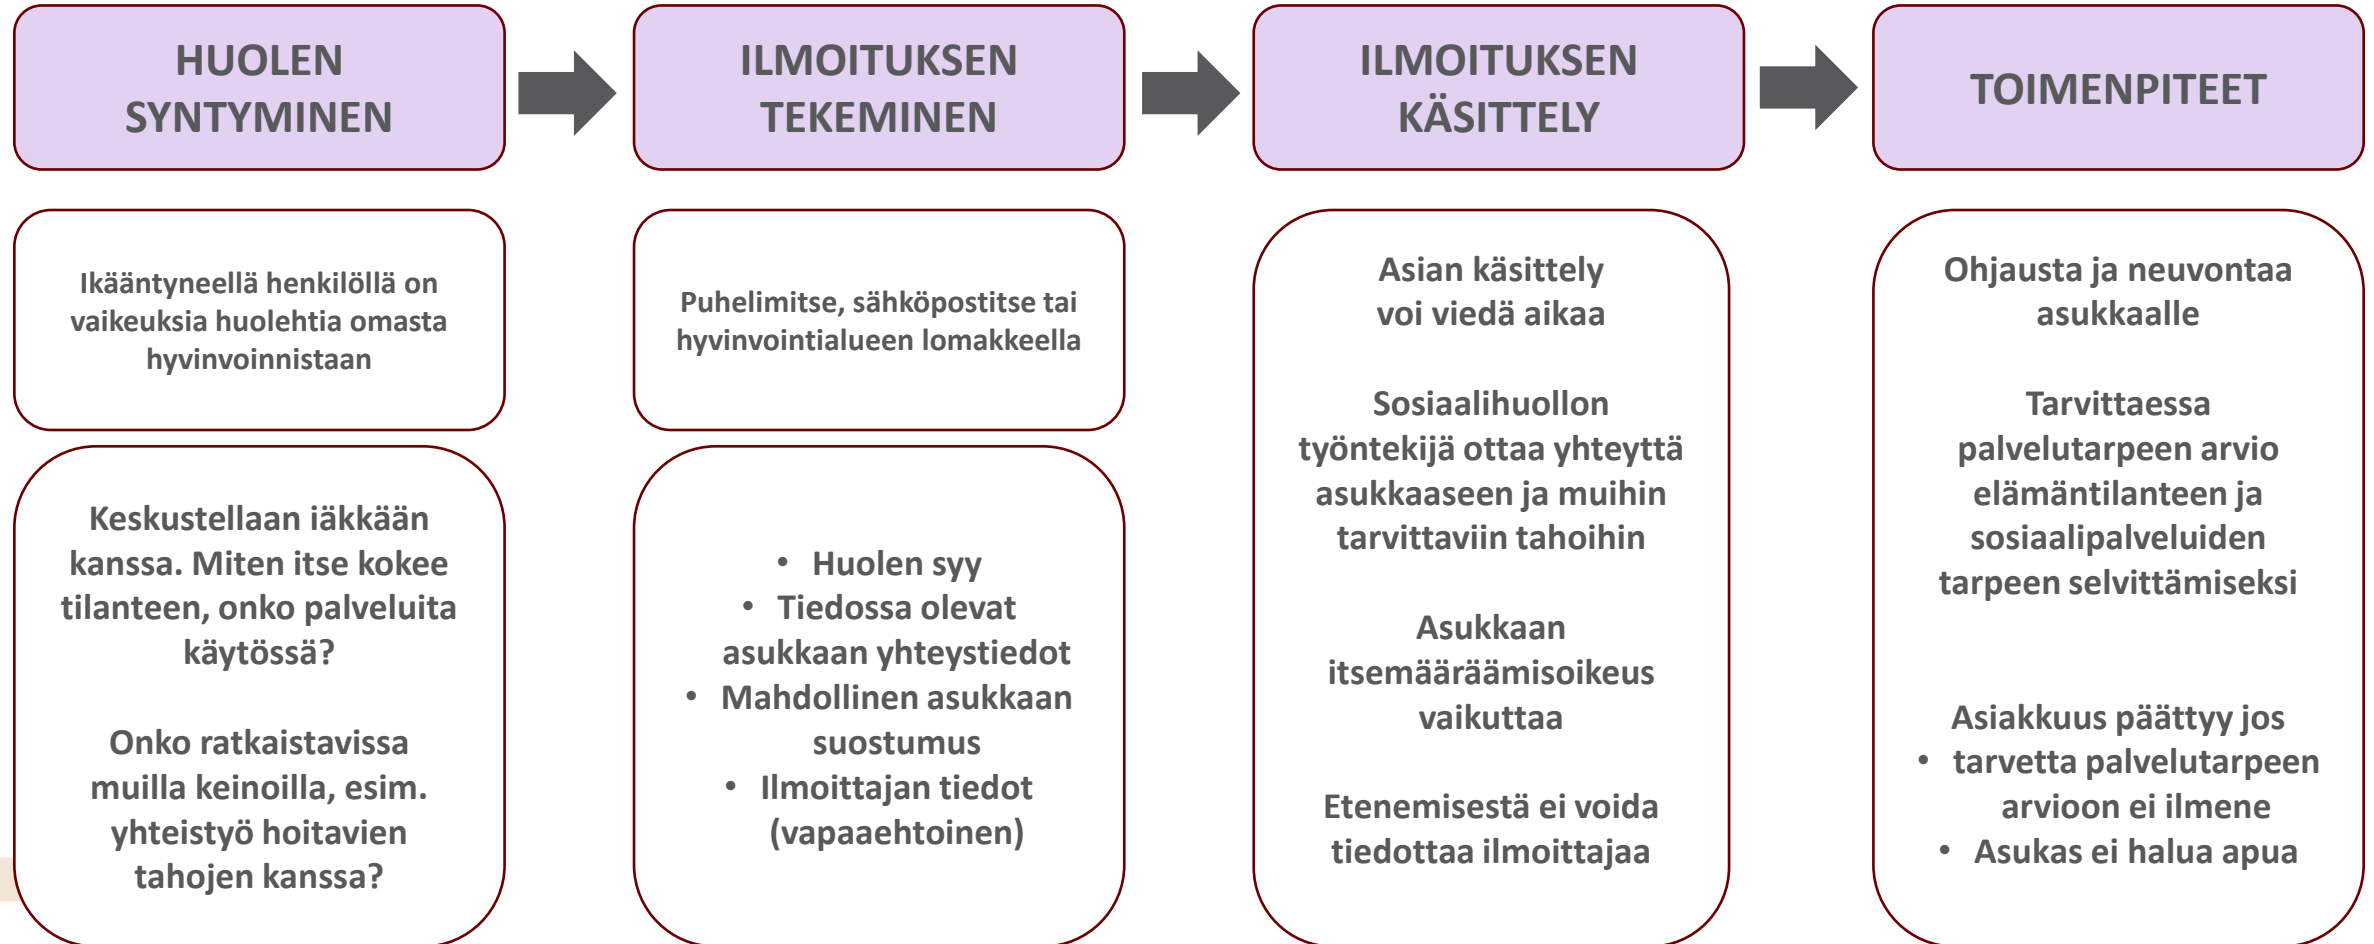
HUOLEN SYNTYMINEN

ILMOITUKSEN TEKEMINEN

ILMOITUKSEN KÄSITTELY

TOIMENPITEET

Ikääntyneellä henkilöllä on vaikeuksia huolehtia omasta hyvinvoinnistaan

Keskustellaan iäkkään kanssa. Miten itse kokee tilanteen, onko palveluita käytössä?

Onko ratkaistavissa muilla keinoilla, esim. yhteistyö hoitavien tahojen kanssa?

Puhelimitse, sähköpostitse tai hyvinvointialueen lomakkeella

- Huolen syy
- Tiedossa olevat asukkaan yhteystiedot
- Mahdollinen asukkaan suostumus
- Ilmoittajan tiedot (vapaaehtoinen)

Asian käsittely voi viedä aikaa

Sosiaalihuollon työntekijä ottaa yhteyttä asukkaaseen ja muihin tarvittaviin tahoihin

Asukkaan itsemääräämisoikeus vaikuttaa

Etenemisestä ei voida tiedottaa ilmoittajaa

Ohjausta ja neuvontaa asukkaalle

Tarvittaessa palvelutarpeen arvio elämäntilanteen ja sosiaalipalveluiden tarpeen selvittämiseksi

Asiakkuus päättyy jos
- tarvetta palvelutarpeen arvioon ei ilmene
- Asukas ei halua apua